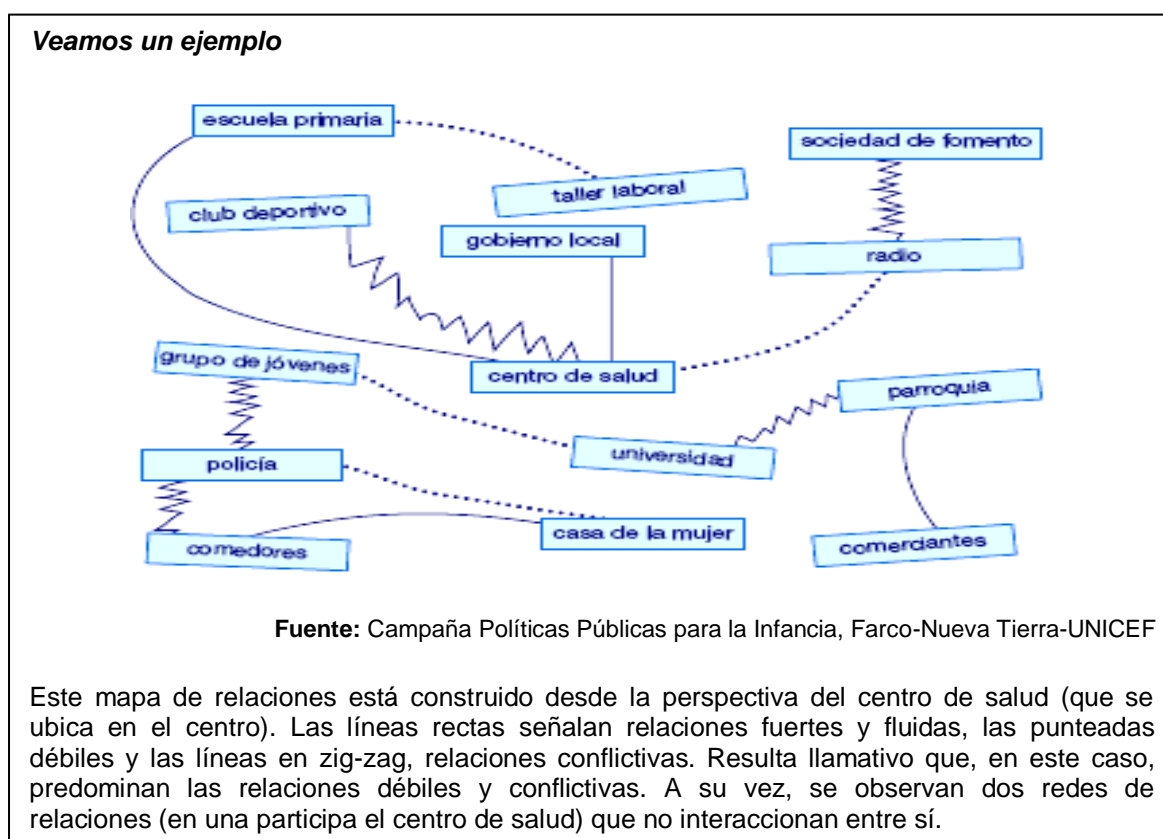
Veamos un ejemplo

escuela primaria

sociedad de fomento

taller laboral

club deportivo

gobierno local

radio

grupo de jóvenes

centro de salud

parroquia

universidad

policía

casa de la mujer

comedores

comerciantes

Fuente: Campaña Políticas Públicas para la Infancia, Farco-Nueva Tierra-UNICEF

Este mapa de relaciones está construido desde la perspectiva del centro de salud (que se ubica en el centro). Las líneas rectas señalan relaciones fuertes y fluidas, las punteadas débiles y las líneas en zig-zag, relaciones conflictivas. Resulta llamativo que, en este caso, predominan las relaciones débiles y conflictivas. A su vez, se observan dos redes de relaciones (en una participa el centro de salud) que no interaccionan entre sí.